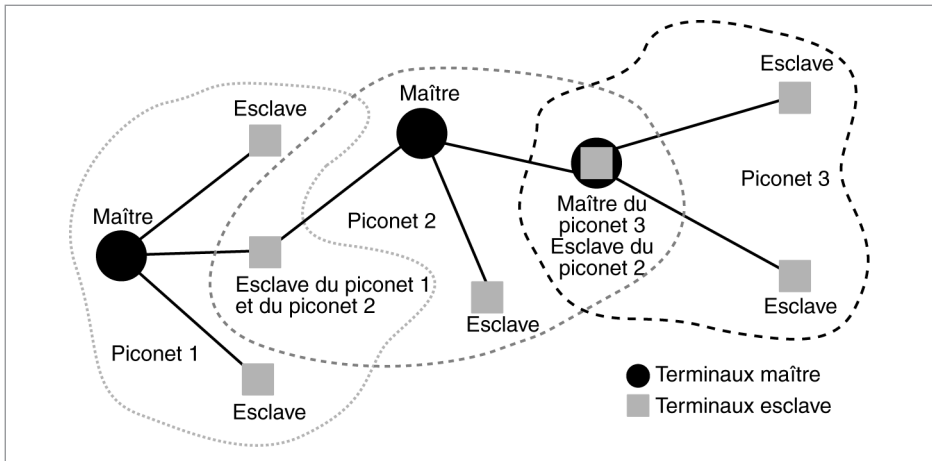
Esclave

Maître

Esclave

Esclave

Piconet 3

Maître

Piconet 2

Maître du piconet 3 Esclave du piconet 2

Esclave du piconet 1 et du piconet 2

Esclave

Esclave

Piconet 1

Esclave

Terminaux maître

Terminaux esclave